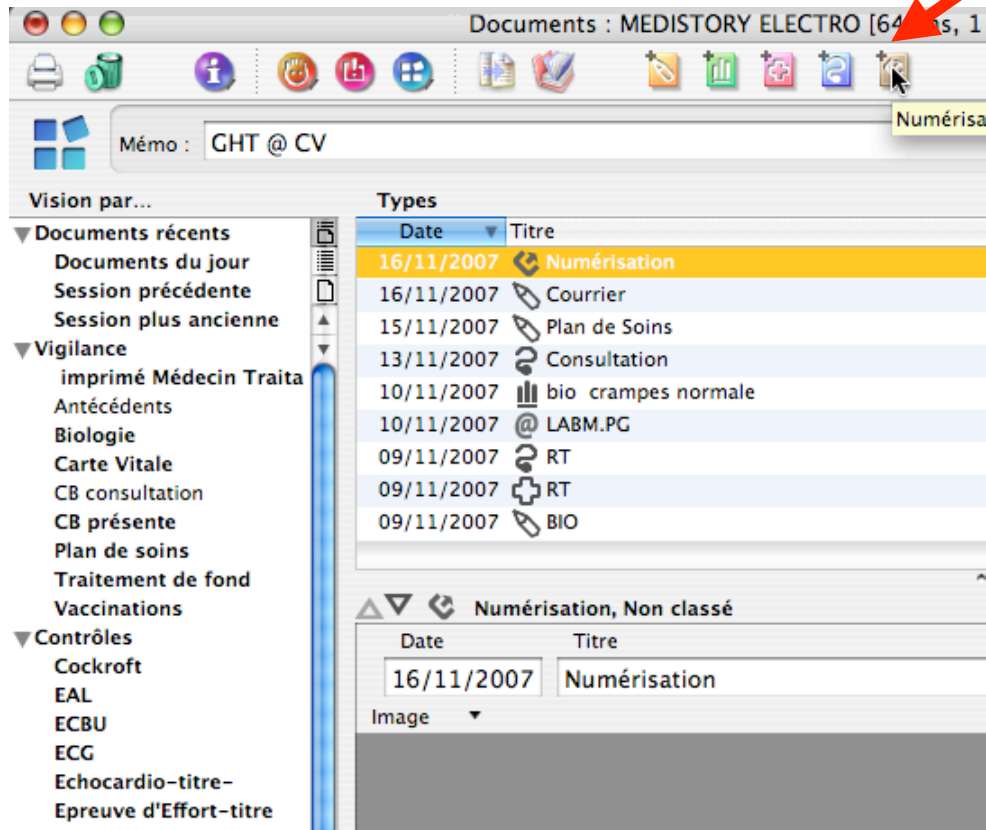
Documents : MEDISTORY ELECTRO [64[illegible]s, 1

Numérisa

Mémo : GHT @ CV

Vision par...

Types

Documents récents
Documents du jour
Session précédente
Session plus ancienne
Vigilance
imprimé Médecin Traita
Antécédents
Biologie
Carte Vitale
CB consultation
CB présente
Plan de soins
Traitement de fond
Vaccinations
Contrôles
Cockroft
EAL
ECBU
ECG
Echocardio-titre-
Epreuve d'Effort-titre

| Date | Titre |
|---|---|
| 16/11/2007 | Numérisation |
| 16/11/2007 | Courrier |
| 15/11/2007 | Plan de Soins |
| 13/11/2007 | Consultation |
| 10/11/2007 | bio crampes normale |
| 10/11/2007 | LABM.PG |
| 09/11/2007 | RT |
| 09/11/2007 | RT |
| 09/11/2007 | BIO |

Numérisation, Non classé

Date
Titre
16/11/2007
Numérisation
Image